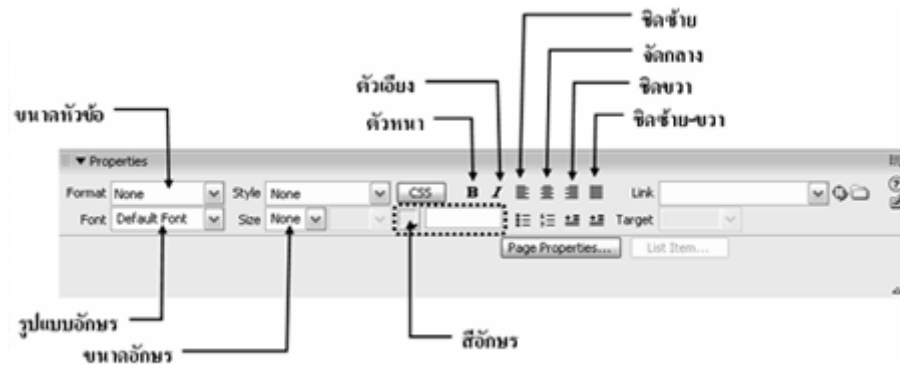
ชิดซ้าย
จัดกลาง
ตัวเอียง
ชิดขวา
ขนาดหัวข้อ
ตัวหนา
ชิดซ้าย-ขวา

▼ Properties
Format None Style None CSS B I Link
Font Default Font Size None Target
Page Properties... List Item...

รูปแบบอักษร
สีอักษร
ขนาดอักษร